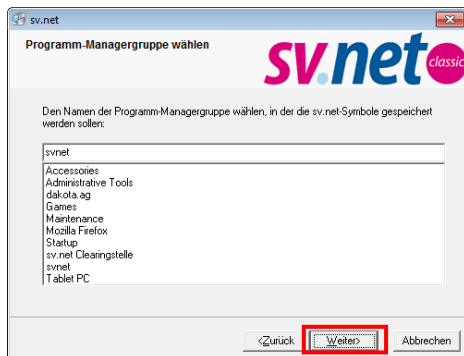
sv.net

Programm-Managergruppe wählen

sv.net classic

Den Namen der Programm-Managergruppe wählen, in der die sv.net-Symbole gespeichert werden sollen:

svnet

Accessories
Administrative Tools
dakota.ag
Games
Maintenance
Mozilla Firefox
Startup
sv.net Clearingstelle
svnet
Tablet PC

<Zurück
Weiter>
Abbrechen